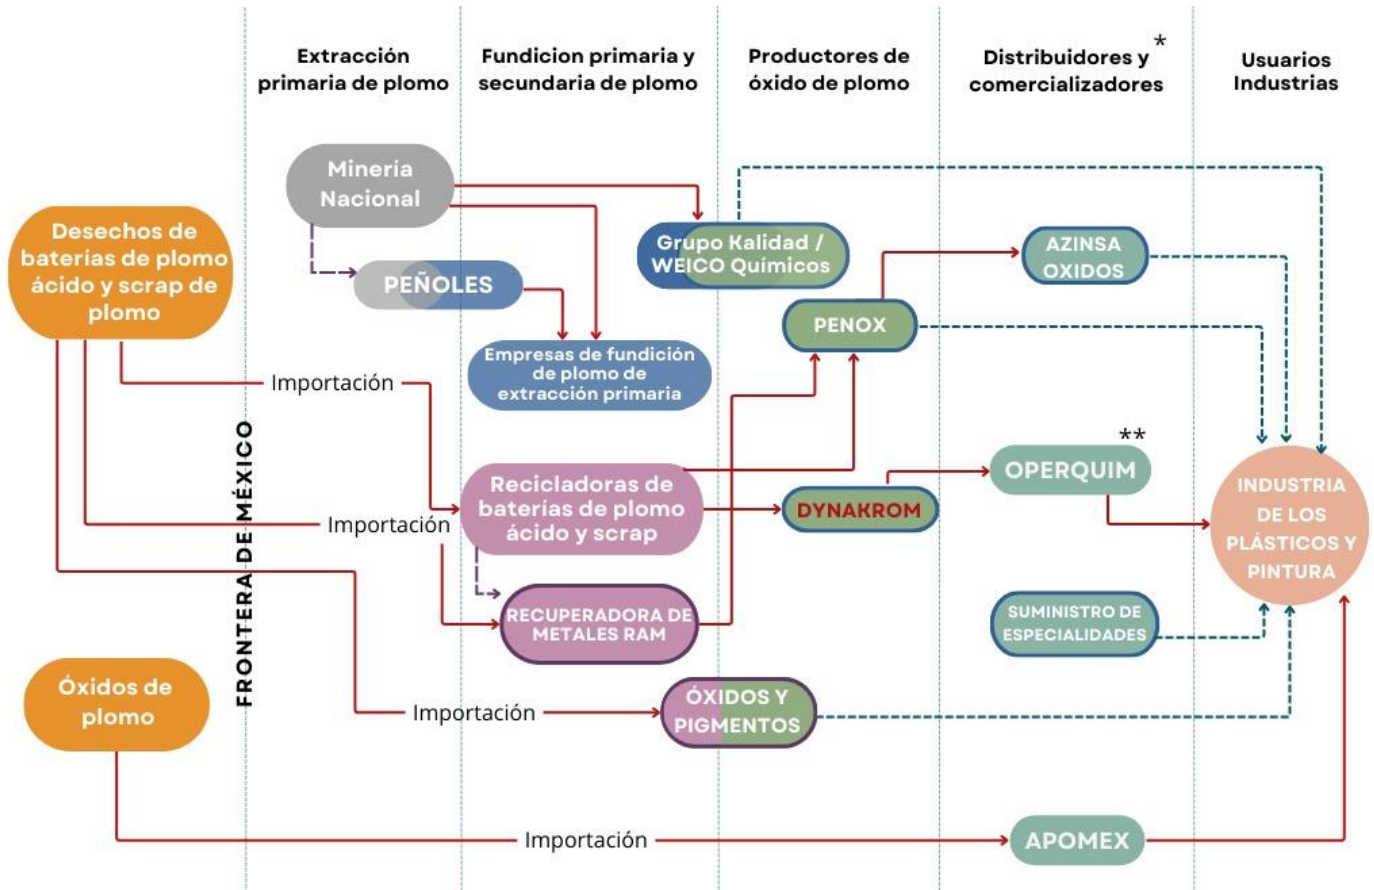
Extracción primaria de plomo

Fundicion primaria y secundaria de plomo

Productores de óxido de plomo

Distribuidores y comercializadores *

Usuarios Industrias

Desechos de baterías de plomo ácido y scrap de plomo

Mineria Nacional

PEÑOLES

Grupo Kalidad / WEICO Químicos

AZINSA OXIDOS

PENOX

Empresas de fundición de plomo de extracción primaria

Importación

**

Recicladoras de baterías de plomo ácido y scrap

DYNAKROM

OPERQUIM

Importación

FRONTERA DE MÉXICO

INDUSTRIA DE LOS PLÁSTICOS Y PINTURA

RECUPERADORA DE METALES RAM

SUMINISTRO DE ESPECIALIDADES

Óxidos de plomo

Importación

ÓXIDOS Y PIGMENTOS

Importación

APOMEX